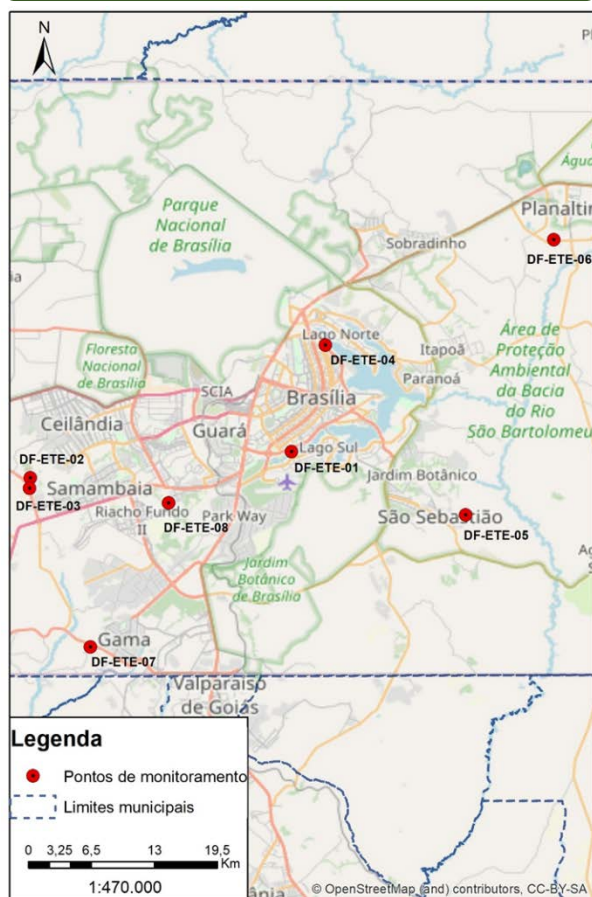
N

Pl

Água

Planaltin

Parque Nacional de Brasília

Sobradinho

DF-ETE-06

Lago Norte

DF-ETE-04

Floresta Nacional de Brasília

Itapoã

Paranoá

Área de Proteção Ambiental da Bacia do Rio São Bartolomeu

SCIA

Brasília

Ceilândia

Guará

Lago Sul

DF-ETE-02

DF-ETE-01

Jardim Botânico

Samambaia

DF-ETE-03

Riacho Fundo II

DF-ETE-08

Park Way

São Sebastião

DF-ETE-05

Jardim Botânico de Brasília

Gama

DF-ETE-07

Valparaíso de Goiás

Legenda

Pontos de monitoramento

Limites municipais

0 3,25 6,5 13 19,5 Km

1:470.000

© OpenStreetMap (and) contributors, CC-BY-SA